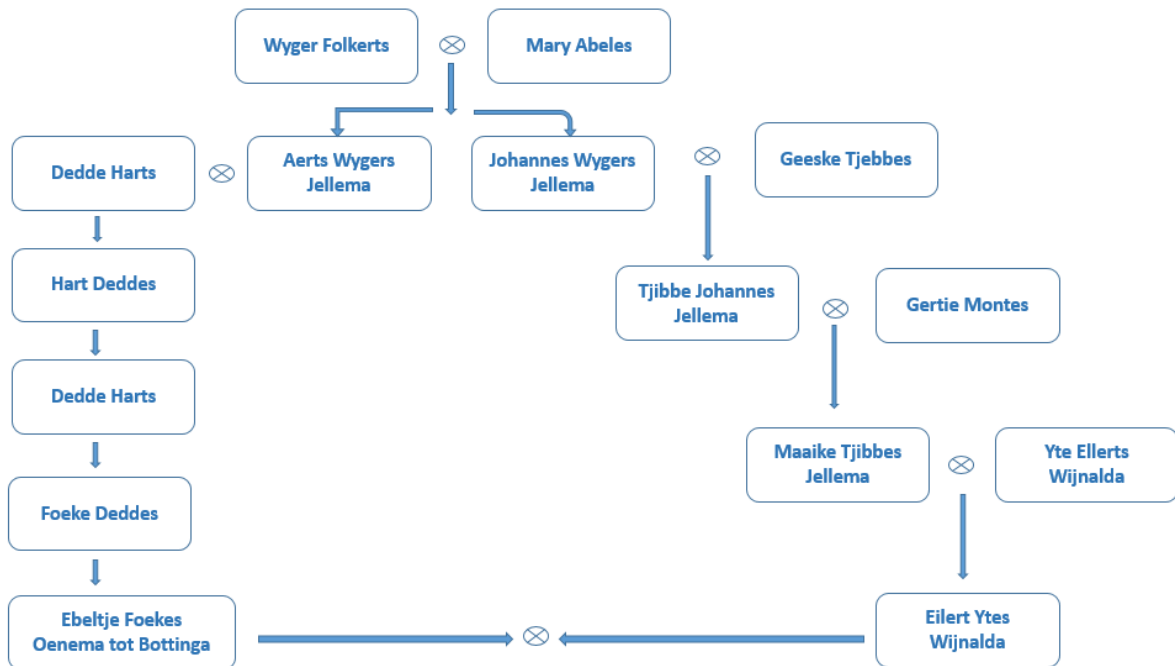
Wyger Folkerts $\otimes$ Mary Abeles

Dedde Harts $\otimes$ Aerts Wygers Jellema

Johannes Wygers Jellema $\otimes$ Geeske Tjebbes

Hart Deddes

Tjibbe Johannes Jellema $\otimes$ Gertie Montes

Dedde Harts

Maaike Tjibbes Jellema $\otimes$ Yte Ellerts Wijnalda

Foeke Deddes

Ebeltje Foekes Oenema tot Bottinga $\otimes$ Eilert Ytes Wijnalda